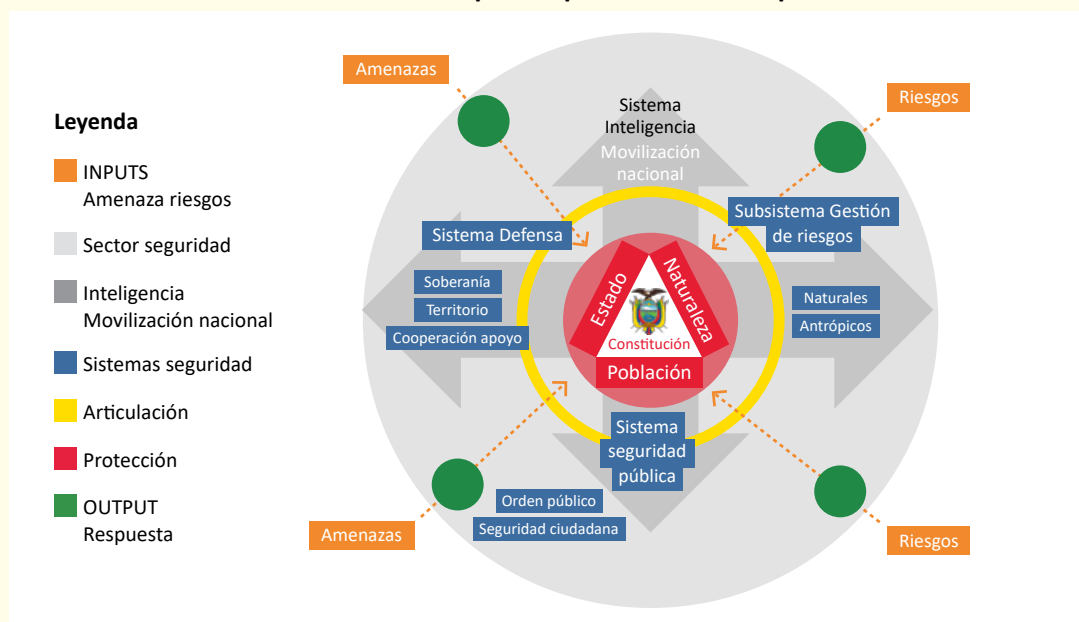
Leyenda

INPUTS
Amenaza riesgos

Sector seguridad

Inteligencia
Movilización nacional

Sistemas seguridad

Articulación

Protección

OUTPUT
Respuesta

Amenazas

Riesgos

Sistema Inteligencia

Movilización nacional

Sistema Defensa

Subsistema Gestión de riesgos

Soberanía

Territorio

Cooperación apoyo

Naturales

Antrópicos

Estado

Naturaleza

Constitución

Población

Sistema seguridad pública

Orden público

Seguridad ciudadana

Amenazas

Riesgos